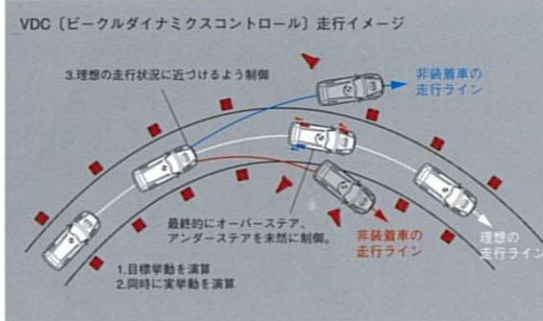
VDC〔ビークルダイナミクスコントロール〕走行イメージ

3.理想の走行状況に近づけるよう制御

非装着車の走行ライン

最終的にオーバーステア、アンダーステアを未然に制御。

非装着車の走行ライン

理想の走行ライン

1.目標挙動を演算
2.同時に実挙動を演算